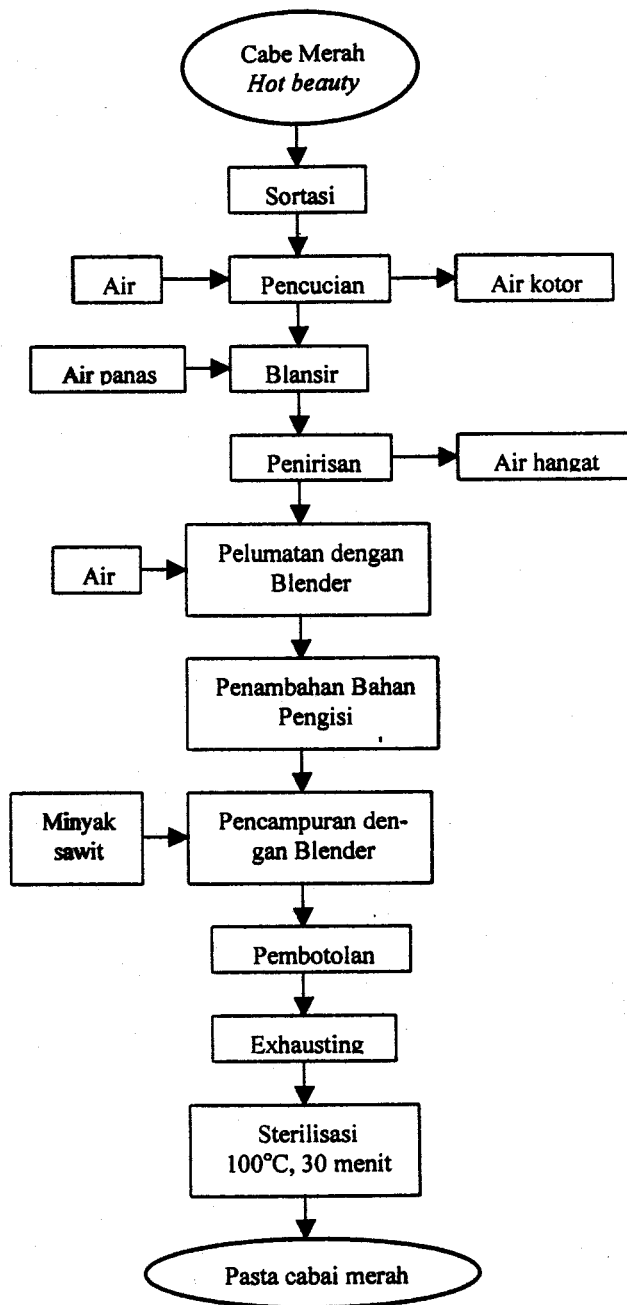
Cabe Merah
*Hot beauty*

Sortasi

Air

Pencucian

Air kotor

Air panas

Blansir

Penirisan

Air hangat

Air

Pelumatan dengan Blender

Penambahan Bahan Pengisi

Minyak sawit

Pencampuran dengan Blender

Pembotolan

Exhausting

Sterilisasi
100°C, 30 menit

Pasta cabai merah